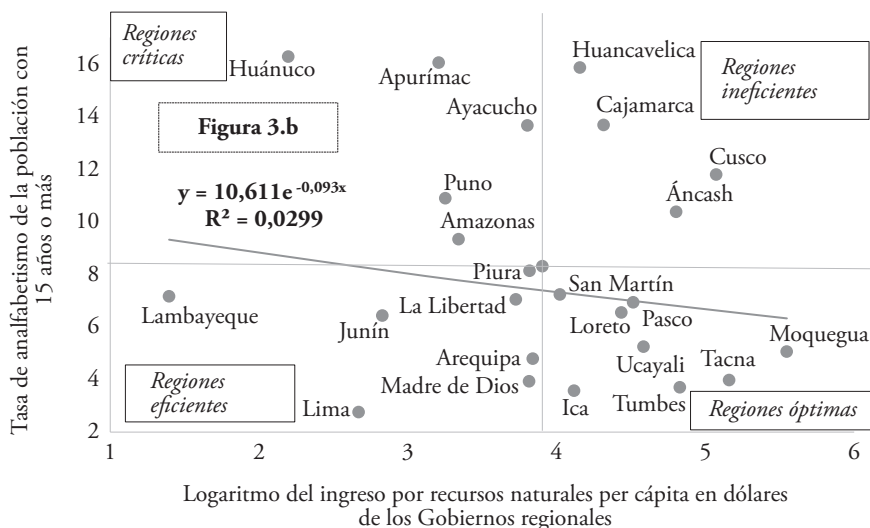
Regiones críticas

Figura 3.b

Regiones ineficientes

Regiones eficientes

Regiones óptimas

$y = 10{,}611e^{-0{,}093x}$
$R^2 = 0{,}0299$

Huánuco
Apurímac
Huancavelica
Ayacucho
Cajamarca
Cusco
Puno
Áncash
Amazonas
Piura
San Martín
La Libertad
Lambayeque
Junín
Loreto
Pasco
Moquegua
Arequipa
Ucayali
Tacna
Madre de Dios
Lima
Ica
Tumbes

Tasa de analfabetismo de la población con 15 años o más

16
14
12
10
8
6
4
2

1
2
3
4
5
6

Logaritmo del ingreso por recursos naturales per cápita en dólares de los Gobiernos regionales